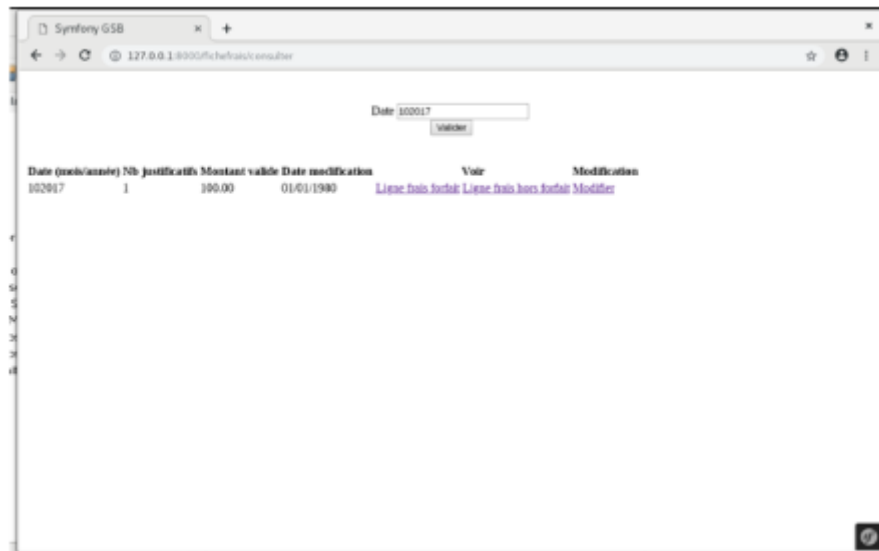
Symfony GSB
127.0.0.1:8000/fichefrais/consulter

Date 102017
Valider

| Date (mois/année) | Nb justificatifs | Montant valide | Date modification | Voir | | Modification |
|---|---|---|---|---|---|---|
| 102017 | 1 | 100.00 | 01/01/1980 | Ligne frais forfait | Ligne frais hors forfait | Modifier |